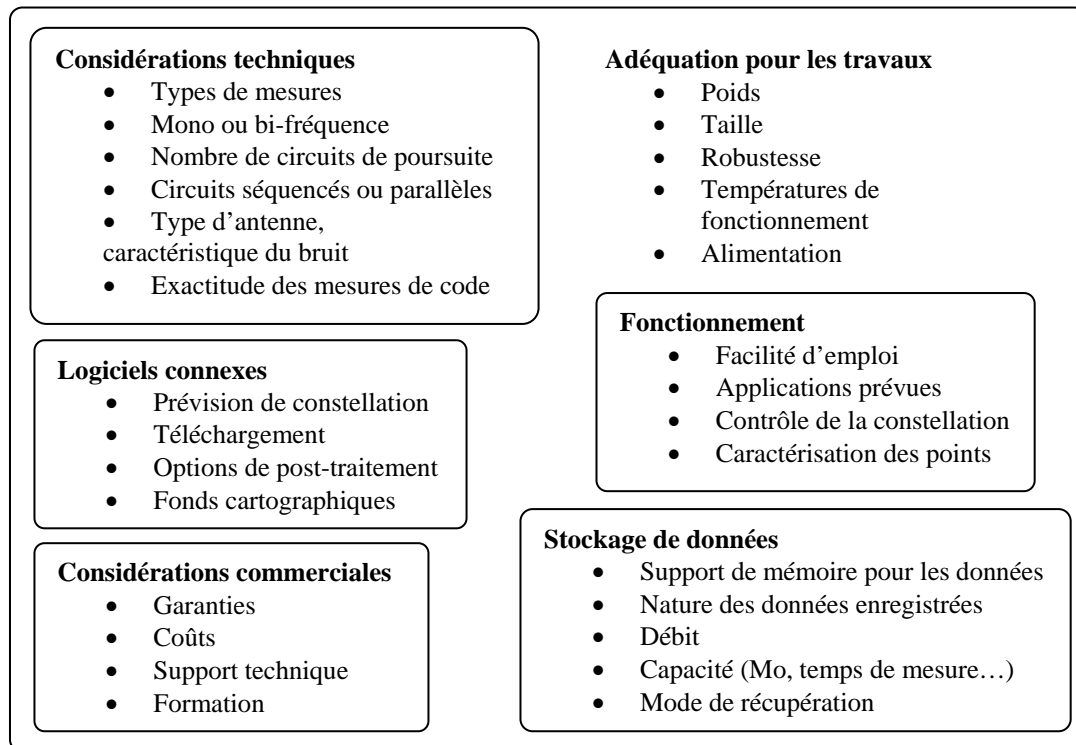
**Considérations techniques**
- Types de mesures
- Mono ou bi-fréquence
- Nombre de circuits de poursuite
- Circuits séquencés ou parallèles
- Type d'antenne, caractéristique du bruit
- Exactitude des mesures de code

**Adéquation pour les travaux**
- Poids
- Taille
- Robustesse
- Températures de fonctionnement
- Alimentation

**Logiciels connexes**
- Prévision de constellation
- Téléchargement
- Options de post-traitement
- Fonds cartographiques

**Fonctionnement**
- Facilité d'emploi
- Applications prévues
- Contrôle de la constellation
- Caractérisation des points

**Considérations commerciales**
- Garanties
- Coûts
- Support technique
- Formation

**Stockage de données**
- Support de mémoire pour les données
- Nature des données enregistrées
- Débit
- Capacité (Mo, temps de mesure…)
- Mode de récupération